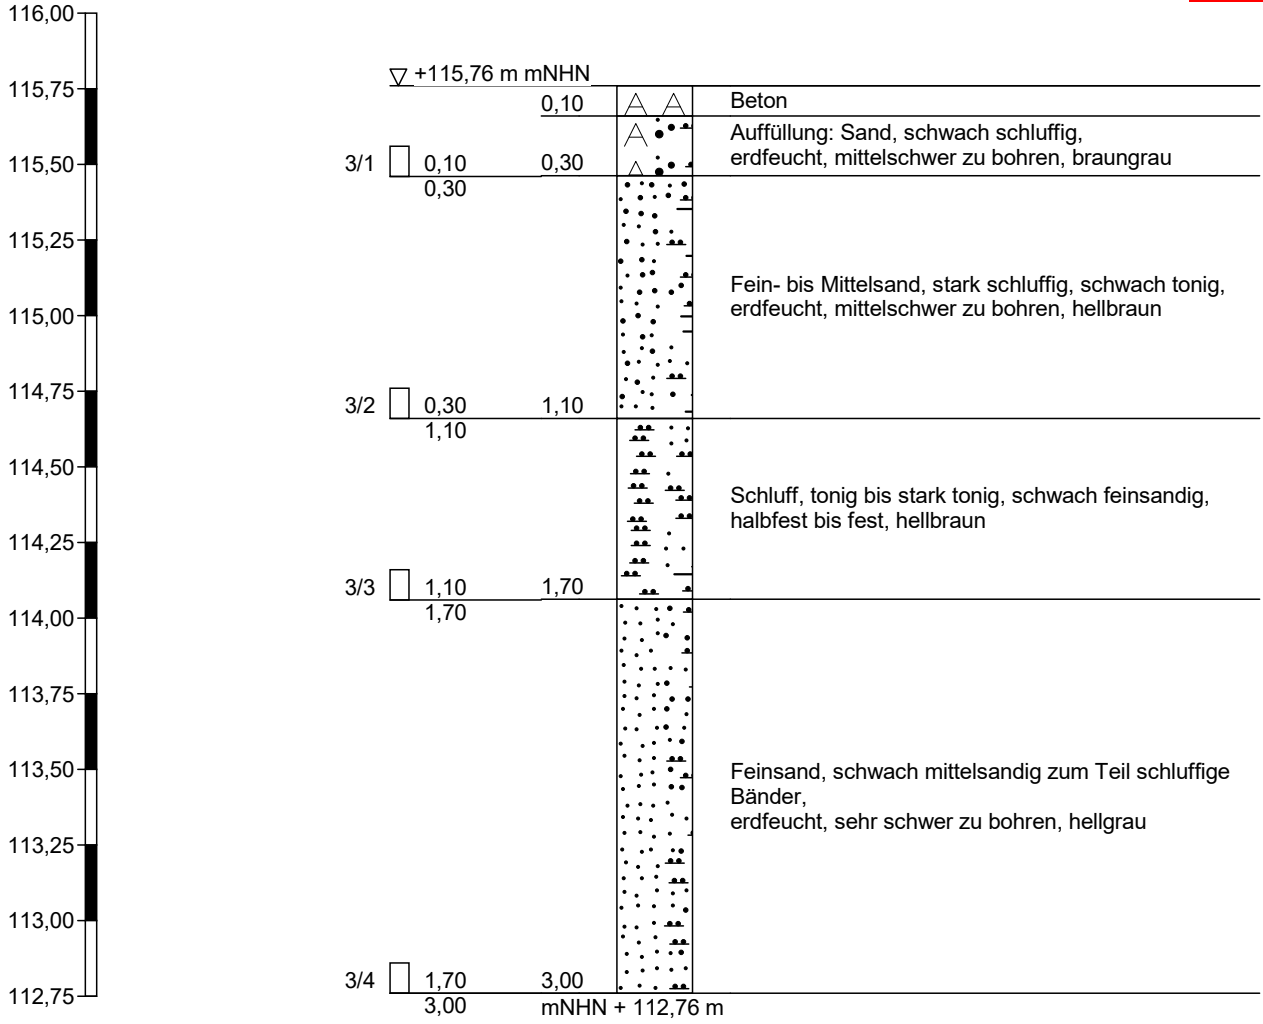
116,00
115,75
115,50
115,25
115,00
114,75
114,50
114,25
114,00
113,75
113,50
113,25
113,00
112,75

▽ +115,76 m mNHN

0,10
Beton

Auffüllung: Sand, schwach schluffig, erdfeucht, mittelschwer zu bohren, braungrau

3/1 0,10 0,30
0,30

Fein- bis Mittelsand, stark schluffig, schwach tonig, erdfeucht, mittelschwer zu bohren, hellbraun

3/2 0,30 1,10
1,10

Schluff, tonig bis stark tonig, schwach feinsandig, halbfest bis fest, hellbraun

3/3 1,10 1,70
1,70

Feinsand, schwach mittelsandig zum Teil schluffige Bänder,
erdfeucht, sehr schwer zu bohren, hellgrau

3/4 1,70 3,00
3,00
mNHN + 112,76 m